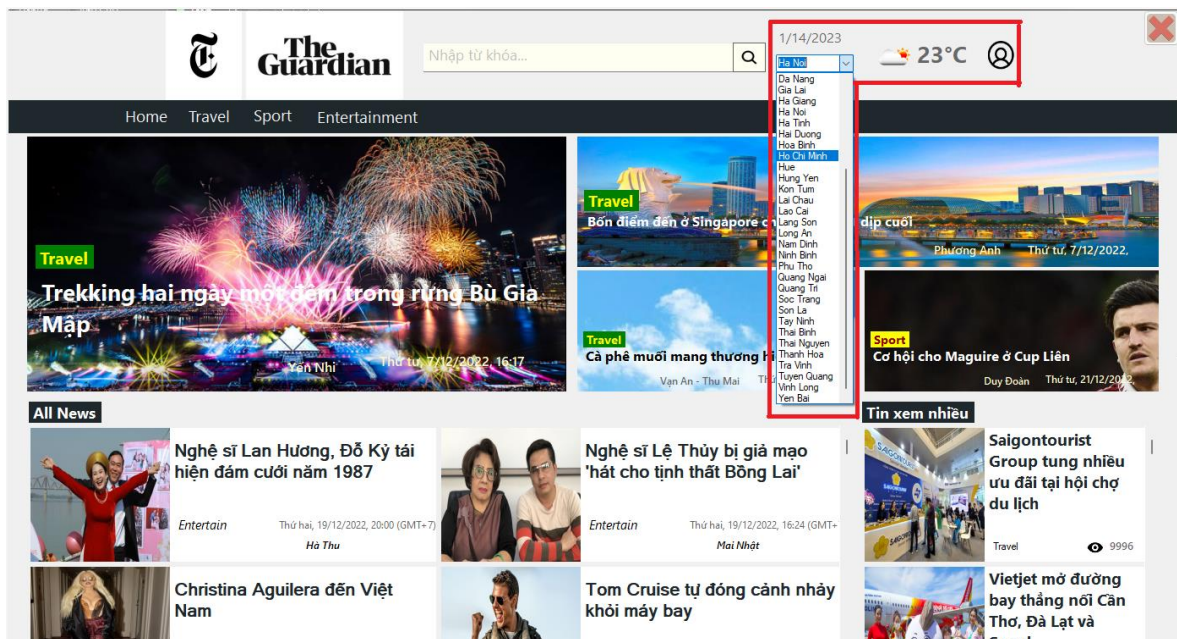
The Guardian

Nhập từ khóa...

1/14/2023

Ha Noi

23°C

Da Nang
Gia Lai
Ha Giang
Ha Noi
Ha Tinh
Hai Duong
Hoa Binh
Ho Chi Minh
Hue
Hung Yen
Kon Tum
Lai Chau
Lao Cai
Lang Son
Long An
Nam Dinh
Ninh Binh
Phu Tho
Quang Ngai
Quang Tri
Soc Trang
Son La
Tay Ninh
Thai Binh
Thai Nguyen
Thanh Hoa
Tra Vinh
Tuyen Quang
Vinh Long
Yen Bai

Home Travel Sport Entertainment

Travel
Trekking hai ngày một đêm trong rừng Bù Gia Mập
Yến Nhi Thứ tư, 7/12/2022, 16:17

Travel
Bốn điểm đến ở Singapore c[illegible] dịp cuối
Phương Anh Thứ tư, 7/12/2022,

Travel
Cà phê muối mang thương h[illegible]
Vạn An - Thu Mai Th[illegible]

Sport
Cơ hội cho Maguire ở Cup Liên
Duy Đoàn Thứ tư, 21/12/2022,

All News

Nghệ sĩ Lan Hương, Đỗ Kỷ tái hiện đám cưới năm 1987
Entertain Thứ hai, 19/12/2022, 20:00 (GMT+7)
Hà Thu

Nghệ sĩ Lệ Thủy bị giả mạo 'hát cho tịnh thất Bồng Lai'
Entertain Thứ hai, 19/12/2022, 16:24 (GMT+
Mai Nhật

Christina Aguilera đến Việt Nam

Tom Cruise tự đóng cảnh nhảy khỏi máy bay

Tin xem nhiều

Saigontourist Group tung nhiều ưu đãi tại hội chợ du lịch
Travel 9996

Vietjet mở đường bay thẳng nối Cần Thơ, Đà Lạt và